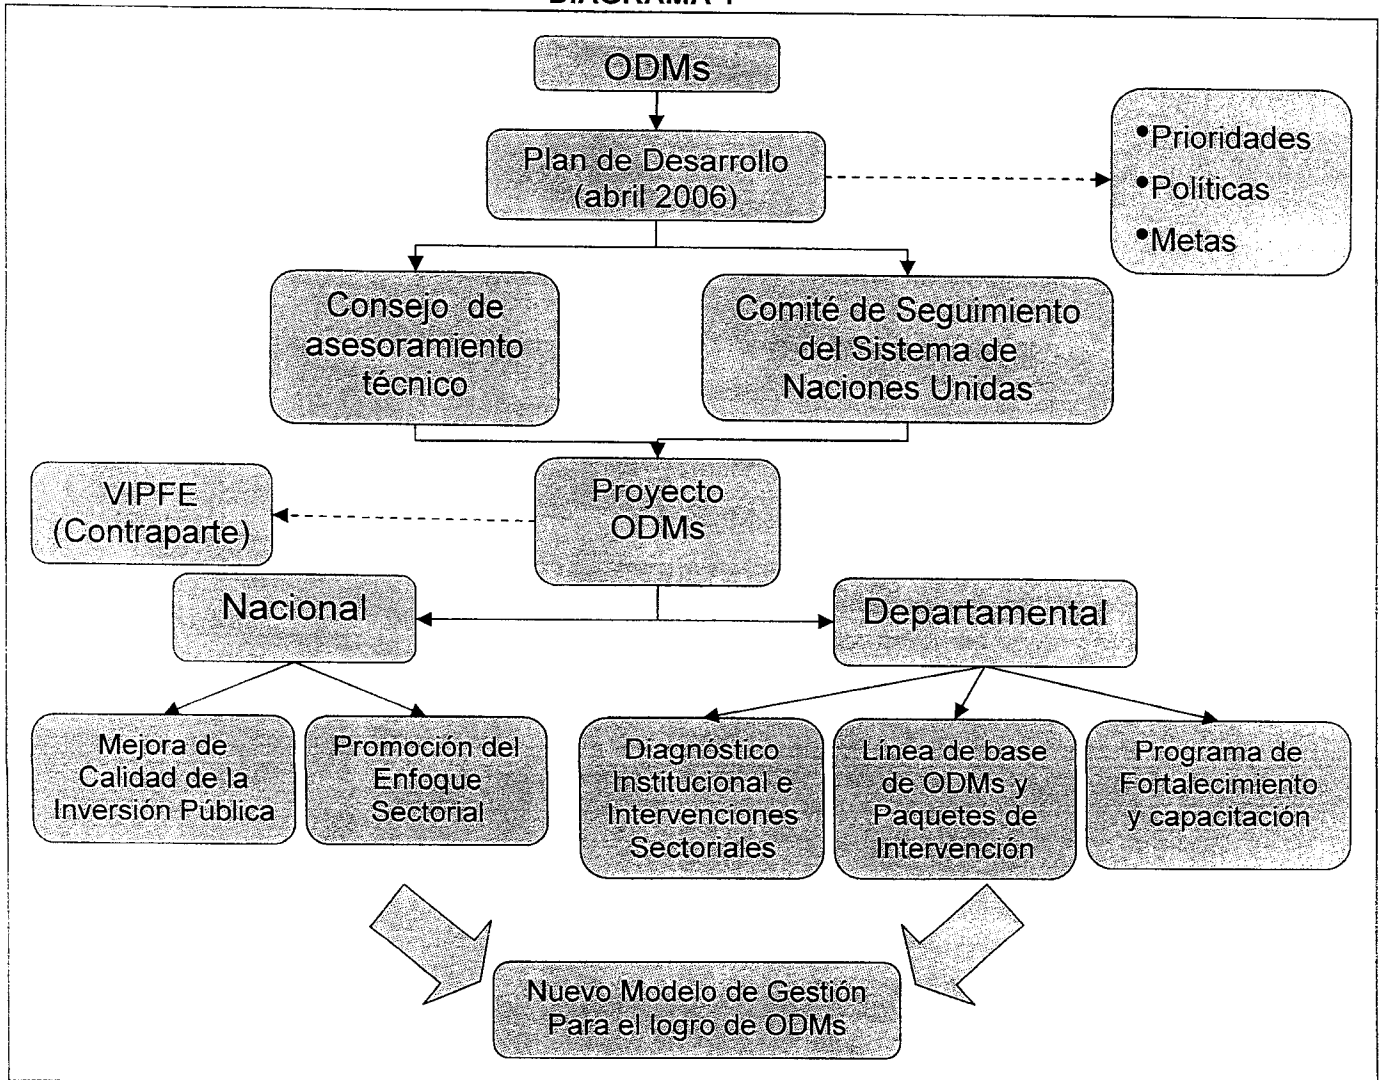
DIAGRAMA 1

ODMs

Plan de Desarrollo (abril 2006)

- Prioridades
- Políticas
- Metas

Consejo de asesoramiento técnico

Comité de Seguimiento del Sistema de Naciones Unidas

VIPFE (Contraparte)

Proyecto ODMs

Nacional

Departamental

Mejora de Calidad de la Inversión Pública

Promoción del Enfoque Sectorial

Diagnóstico Institucional e Intervenciones Sectoriales

Línea de base de ODMs y Paquetes de Intervención

Programa de Fortalecimiento y capacitación

Nuevo Modelo de Gestión Para el logro de ODMs